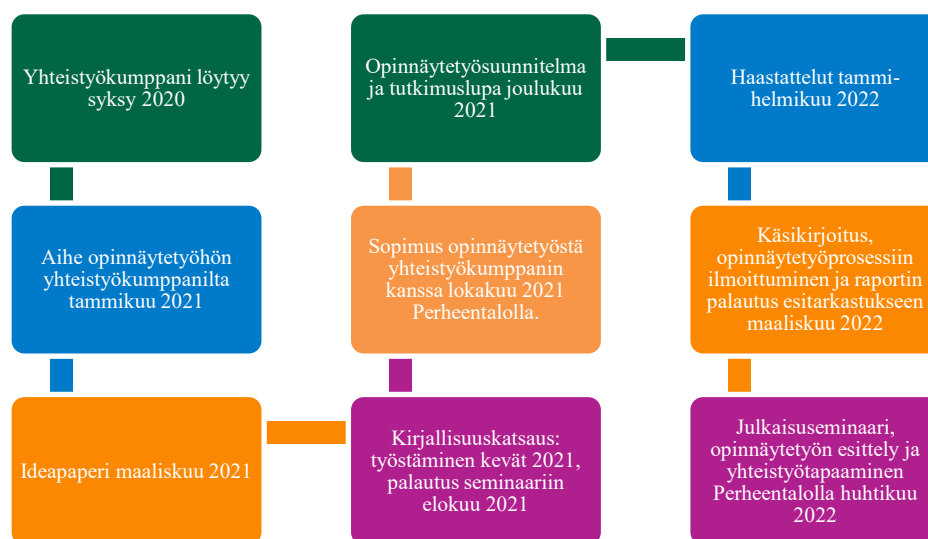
Yhteistyökumppani löytyy syksy 2020

Aihe opinnäytetyöhön yhteistyökumppanilta tammikuu 2021

Ideapaperi maaliskuu 2021

Kirjallisuuskatsaus: työstäminen kevät 2021, palautus seminaariin elokuu 2021

Sopimus opinnäytetyöstä yhteistyökumppanin kanssa lokakuu 2021 Perheentalolla.

Opinnäytetyösuunnitelma ja tutkimuslupa joulukuu 2021

Haastattelut tammi-helmikuu 2022

Käsikirjoitus, opinnäytetyöprosessiin ilmoittuminen ja raportin palautus esitarkastukseen maaliskuu 2022

Julkaisuseminaari, opinnäytetyön esittely ja yhteistyötapaaminen Perheentalolla huhtikuu 2022